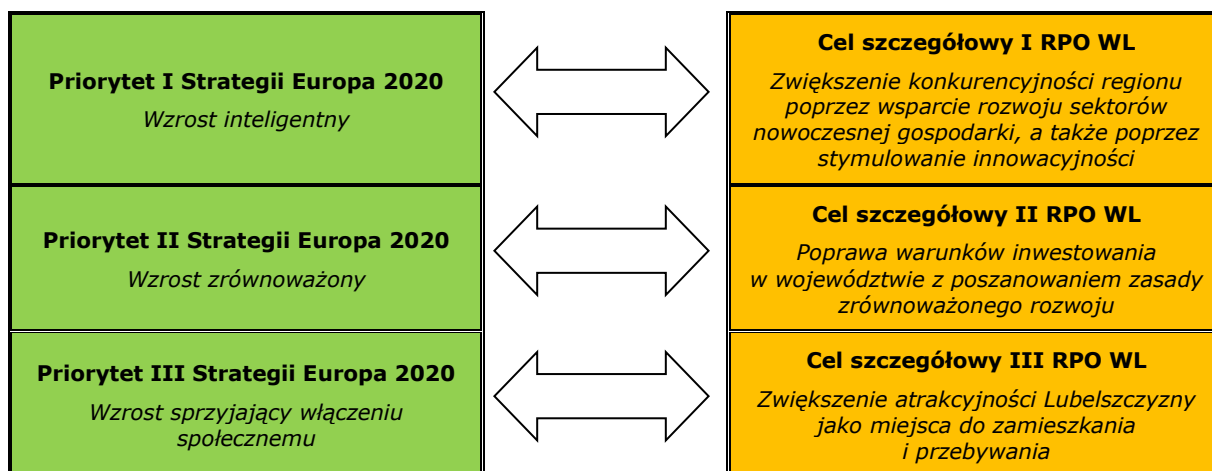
Priorytet I Strategii Europa 2020

Wzrost inteligentny

Cel szczegółowy I RPO WL

Zwiększenie konkurencyjności regionu poprzez wsparcie rozwoju sektorów nowoczesnej gospodarki, a także poprzez stymulowanie innowacyjności

Priorytet II Strategii Europa 2020

Wzrost zrównoważony

Cel szczegółowy II RPO WL

Poprawa warunków inwestowania w województwie z poszanowaniem zasady zrównoważonego rozwoju

Priorytet III Strategii Europa 2020

Wzrost sprzyjający włączeniu społecznemu

Cel szczegółowy III RPO WL

Zwiększenie atrakcyjności Lubelszczyzny jako miejsca do zamieszkania i przebywania